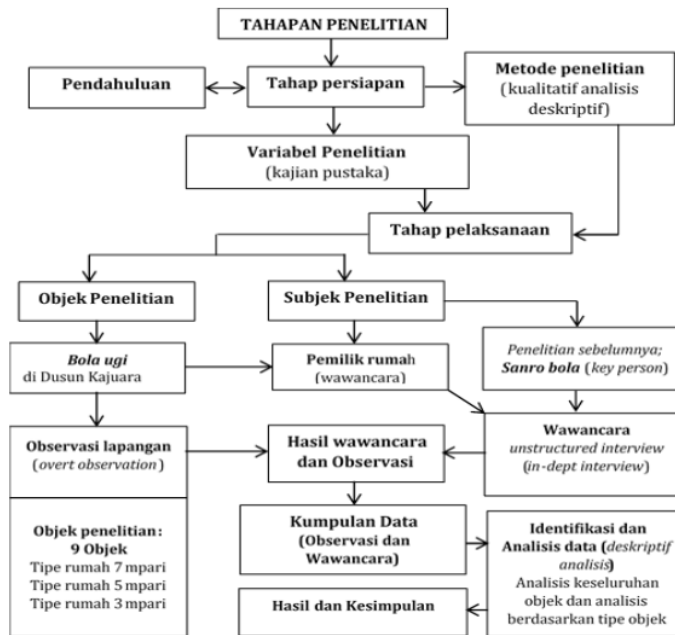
TAHAPAN PENELITIAN

Pendahuluan

Tahap persiapan

Metode penelitian (kualitatif analisis deskriptif)

Variabel Penelitian (kajian pustaka)

Tahap pelaksanaan

Objek Penelitian

Subjek Penelitian

*Bola ugi* di Dusun Kajuara

Pemilik rumah (wawancara)

*Penelitian sebelumnya;* ***Sanro bola*** *(key person)*

Wawancara *unstructured interview (in-dept interview)*

Observasi lapangan (*overt observation*)

Hasil wawancara dan Observasi

Objek penelitian: 9 Objek
Tipe rumah 7 mpari
Tipe rumah 5 mpari
Tipe rumah 3 mpari

Kumpulan Data (Observasi dan Wawancara)

Identifikasi dan Analisis data (*deskriptif analisis*)
Analisis keseluruhan objek dan analisis berdasarkan tipe objek

Hasil dan Kesimpulan